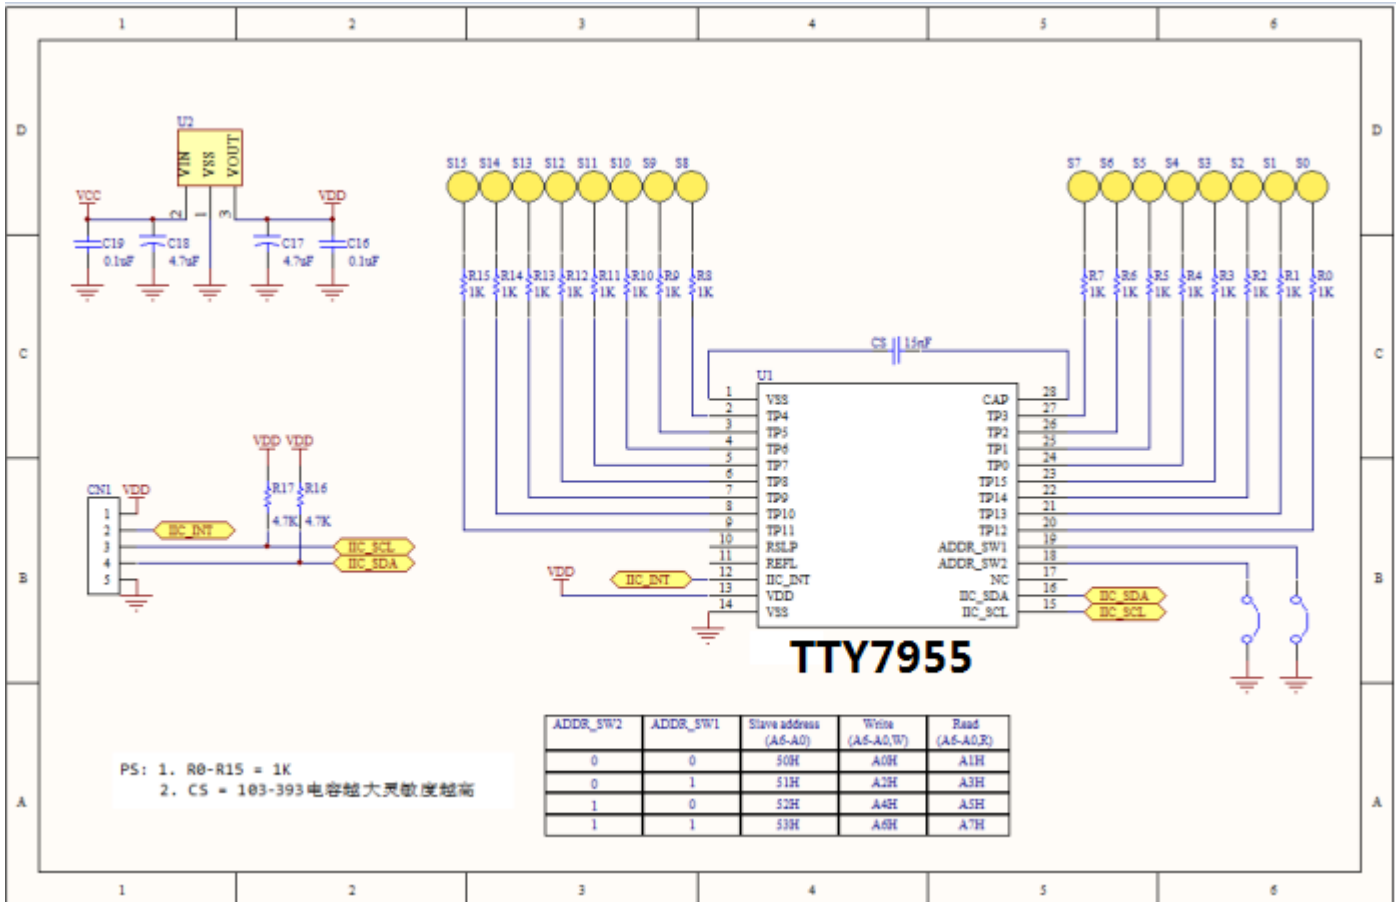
1 2 3 4 5 6

D C B A

U2
VIN VSS VOUT
2 1 3
VCC VDD
C19 0.1uF
C18 4.7uF
C17 4.7uF
C16 0.1uF

S15 S14 S13 S12 S11 S10 S9 S8
S7 S6 S5 S4 S3 S2 S1 S0

R15 1K R14 1K R13 1K R12 1K R11 1K R10 1K R9 1K R8 1K
R7 1K R6 1K R5 1K R4 1K R3 1K R2 1K R1 1K R0 1K

CS 15nF

U1
| | | | |
|---|---|---|---|
| 1 | VSS | CAP | 28 |
| 2 | TP4 | TP3 | 27 |
| 3 | TP5 | TP2 | 26 |
| 4 | TP6 | TP1 | 25 |
| 5 | TP7 | TP0 | 24 |
| 6 | TP8 | TP15 | 23 |
| 7 | TP9 | TP14 | 22 |
| 8 | TP10 | TP13 | 21 |
| 9 | TP11 | TP12 | 20 |
| 10 | RSLP | ADDR_SW1 | 19 |
| 11 | REFL | ADDR_SW2 | 18 |
| 12 | IIC_INT | NC | 17 |
| 13 | VDD | IIC_SDA | 16 |
| 14 | VSS | IIC_SCL | 15 |

TTY7955

VDD VDD
R17 4.7K R16 4.7K
CN1 VDD
1 2 3 4 5
IIC_INT
IIC_SCL
IIC_SDA
VDD
IIC_INT
IIC_SDA
IIC_SCL

| ADDR_SW2 | ADDR_SW1 | Slave address (A6-A0) | Write (A6-A0,W) | Read (A6-A0,R) |
|---|---|---|---|---|
| 0 | 0 | 50H | A0H | A1H |
| 0 | 1 | 51H | A2H | A3H |
| 1 | 0 | 52H | A4H | A5H |
| 1 | 1 | 53H | A6H | A7H |

PS: 1. R0-R15 = 1K
2. CS = 103-393电容越大灵敏度越高